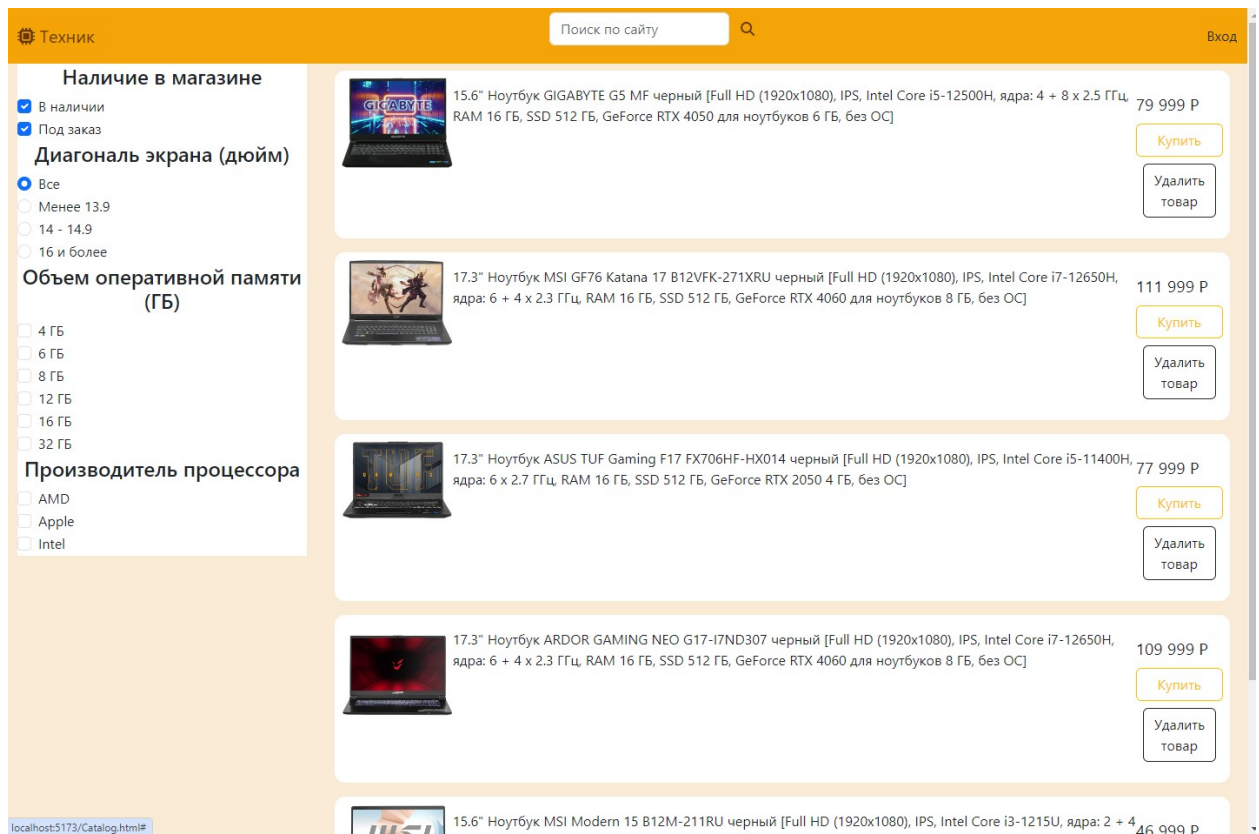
Техник

Поиск по сайту

Вход

Наличие в магазине
В наличии
Под заказ
Диагональ экрана (дюйм)
Все
Менее 13.9
14 - 14.9
16 и более
Объем оперативной памяти (ГБ)
4 ГБ
6 ГБ
8 ГБ
12 ГБ
16 ГБ
32 ГБ
Производитель процессора
AMD
Apple
Intel

GIGABYTE

15.6" Ноутбук GIGABYTE G5 MF черный [Full HD (1920x1080), IPS, Intel Core i5-12500H, ядра: 4 + 8 x 2.5 ГГц, RAM 16 ГБ, SSD 512 ГБ, GeForce RTX 4050 для ноутбуков 6 ГБ, без ОС]
79 999 ₽
Купить
Удалить товар

17.3" Ноутбук MSI GF76 Katana 17 B12VFK-271XRU черный [Full HD (1920x1080), IPS, Intel Core i7-12650H, ядра: 6 + 4 x 2.3 ГГц, RAM 16 ГБ, SSD 512 ГБ, GeForce RTX 4060 для ноутбуков 8 ГБ, без ОС]
111 999 ₽
Купить
Удалить товар

17.3" Ноутбук ASUS TUF Gaming F17 FX706HF-HX014 черный [Full HD (1920x1080), IPS, Intel Core i5-11400H, ядра: 6 x 2.7 ГГц, RAM 16 ГБ, SSD 512 ГБ, GeForce RTX 2050 4 ГБ, без ОС]
77 999 ₽
Купить
Удалить товар

17.3" Ноутбук ARDOR GAMING NEO G17-I7ND307 черный [Full HD (1920x1080), IPS, Intel Core i7-12650H, ядра: 6 + 4 x 2.3 ГГц, RAM 16 ГБ, SSD 512 ГБ, GeForce RTX 4060 для ноутбуков 8 ГБ, без ОС]
109 999 ₽
Купить
Удалить товар

15.6" Ноутбук MSI Modern 15 B12M-211RU черный [Full HD (1920x1080), IPS, Intel Core i3-1215U, ядра: 2 + 4
46 999 ₽

localhost:5173/Catalog.html#